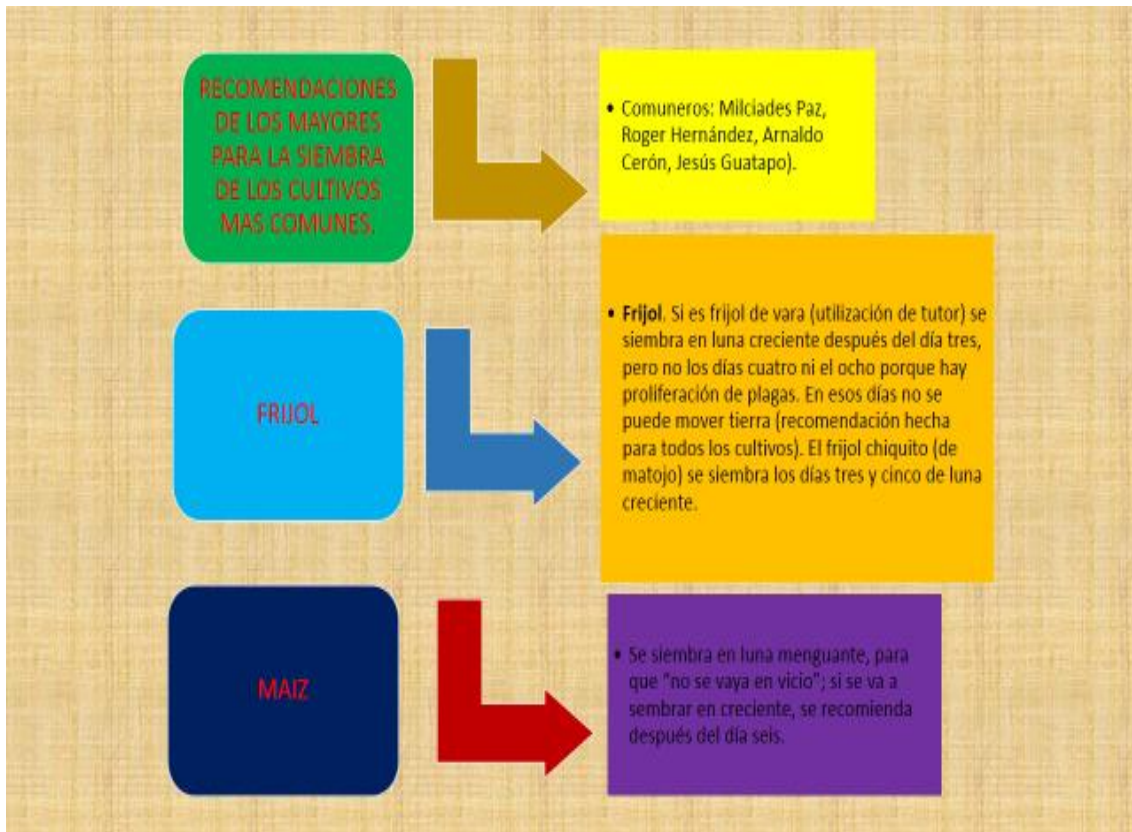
RECOMENDACIONES DE LOS MAYORES PARA LA SIEMBRA DE LOS CULTIVOS MAS COMUNES.

• Comuneros: Milciades Paz, Roger Hernández, Arnaldo Cerón, Jesús Guatapo).

FRIJOL

• **Frijol**. Si es frijol de vara (utilización de tutor) se siembra en luna creciente después del día tres, pero no los días cuatro ni el ocho porque hay proliferación de plagas. En esos días no se puede mover tierra (recomendación hecha para todos los cultivos). El frijol chiquito (de matojo) se siembra los días tres y cinco de luna creciente.

MAIZ

• Se siembra en luna menguante, para que "no se vaya en vicio"; si se va a sembrar en creciente, se recomienda después del día seis.